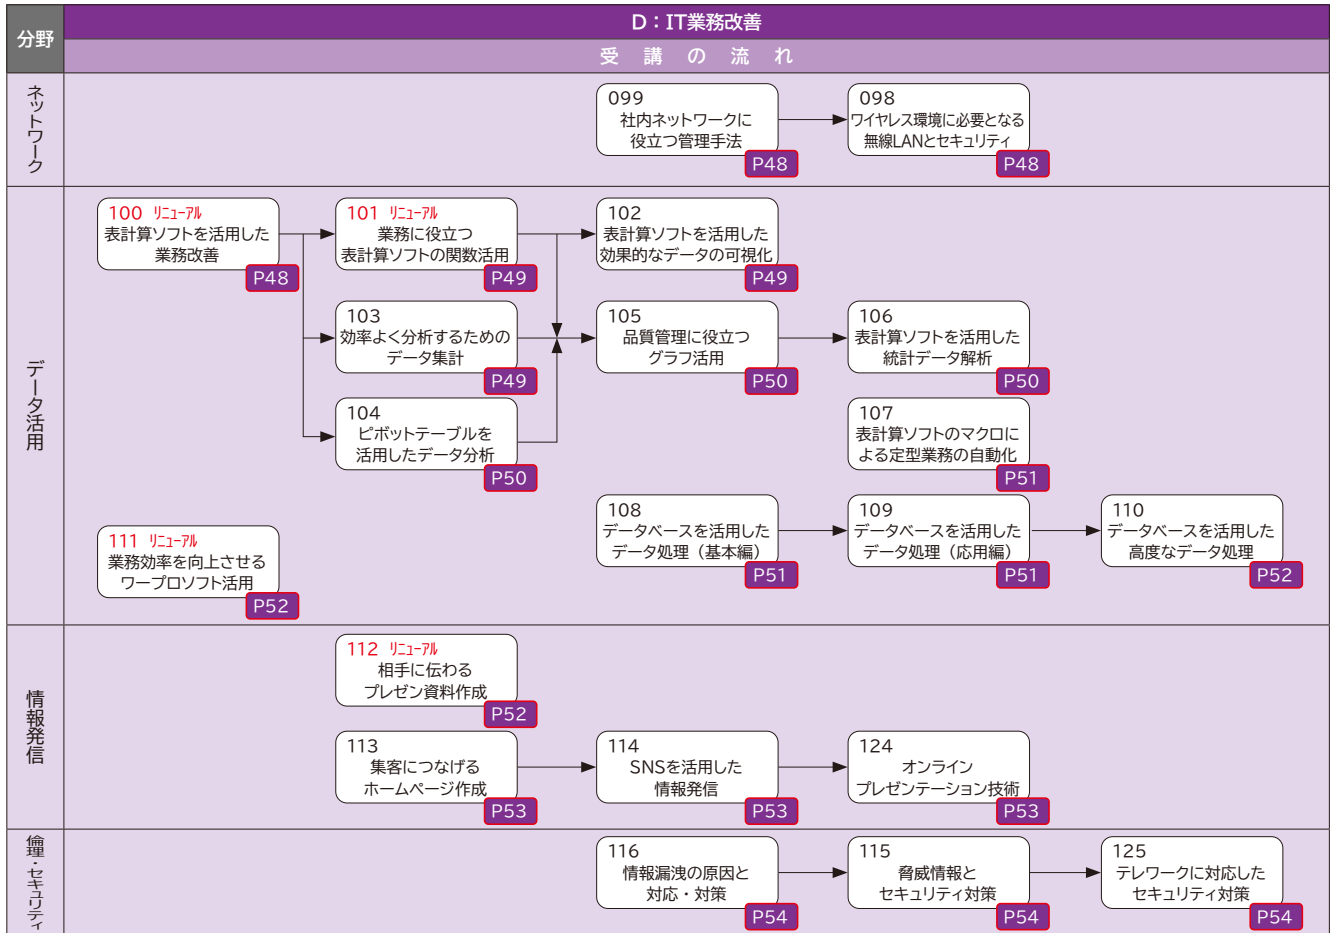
分野

D：IT業務改善

受講の流れ

ネットワーク

099
社内ネットワークに役立つ管理手法
P48

098
ワイヤレス環境に必要となる無線LANとセキュリティ
P48

データ活用

100 リニューアル
表計算ソフトを活用した業務改善
P48

101 リニューアル
業務に役立つ表計算ソフトの関数活用
P49

102
表計算ソフトを活用した効果的なデータの可視化
P49

103
効率よく分析するためのデータ集計
P49

105
品質管理に役立つグラフ活用
P50

106
表計算ソフトを活用した統計データ解析
P50

104
ピボットテーブルを活用したデータ分析
P50

107
表計算ソフトのマクロによる定型業務の自動化
P51

108
データベースを活用したデータ処理（基本編）
P51

109
データベースを活用したデータ処理（応用編）
P51

110
データベースを活用した高度なデータ処理
P52

111 リニューアル
業務効率を向上させるワープロソフト活用
P52

情報発信

112 リニューアル
相手に伝わるプレゼン資料作成
P52

113
集客につなげるホームページ作成
P53

114
SNSを活用した情報発信
P53

124
オンラインプレゼンテーション技術
P53

倫理・セキュリティ

116
情報漏洩の原因と対応・対策
P54

115
脅威情報とセキュリティ対策
P54

125
テレワークに対応したセキュリティ対策
P54